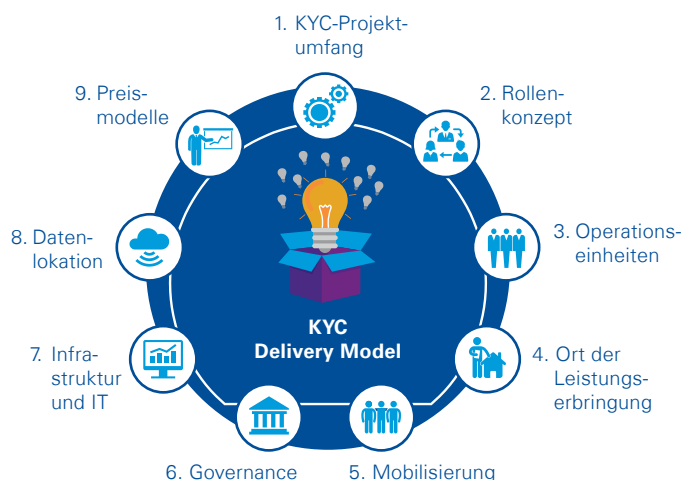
1. KYC-Projektumfang

2. Rollenkonzept

3. Operationseinheiten

4. Ort der Leistungserbringung

5. Mobilisierung

6. Governance

7. Infrastruktur und IT

8. Datenlokation

9. Preismodelle

KYC Delivery Model